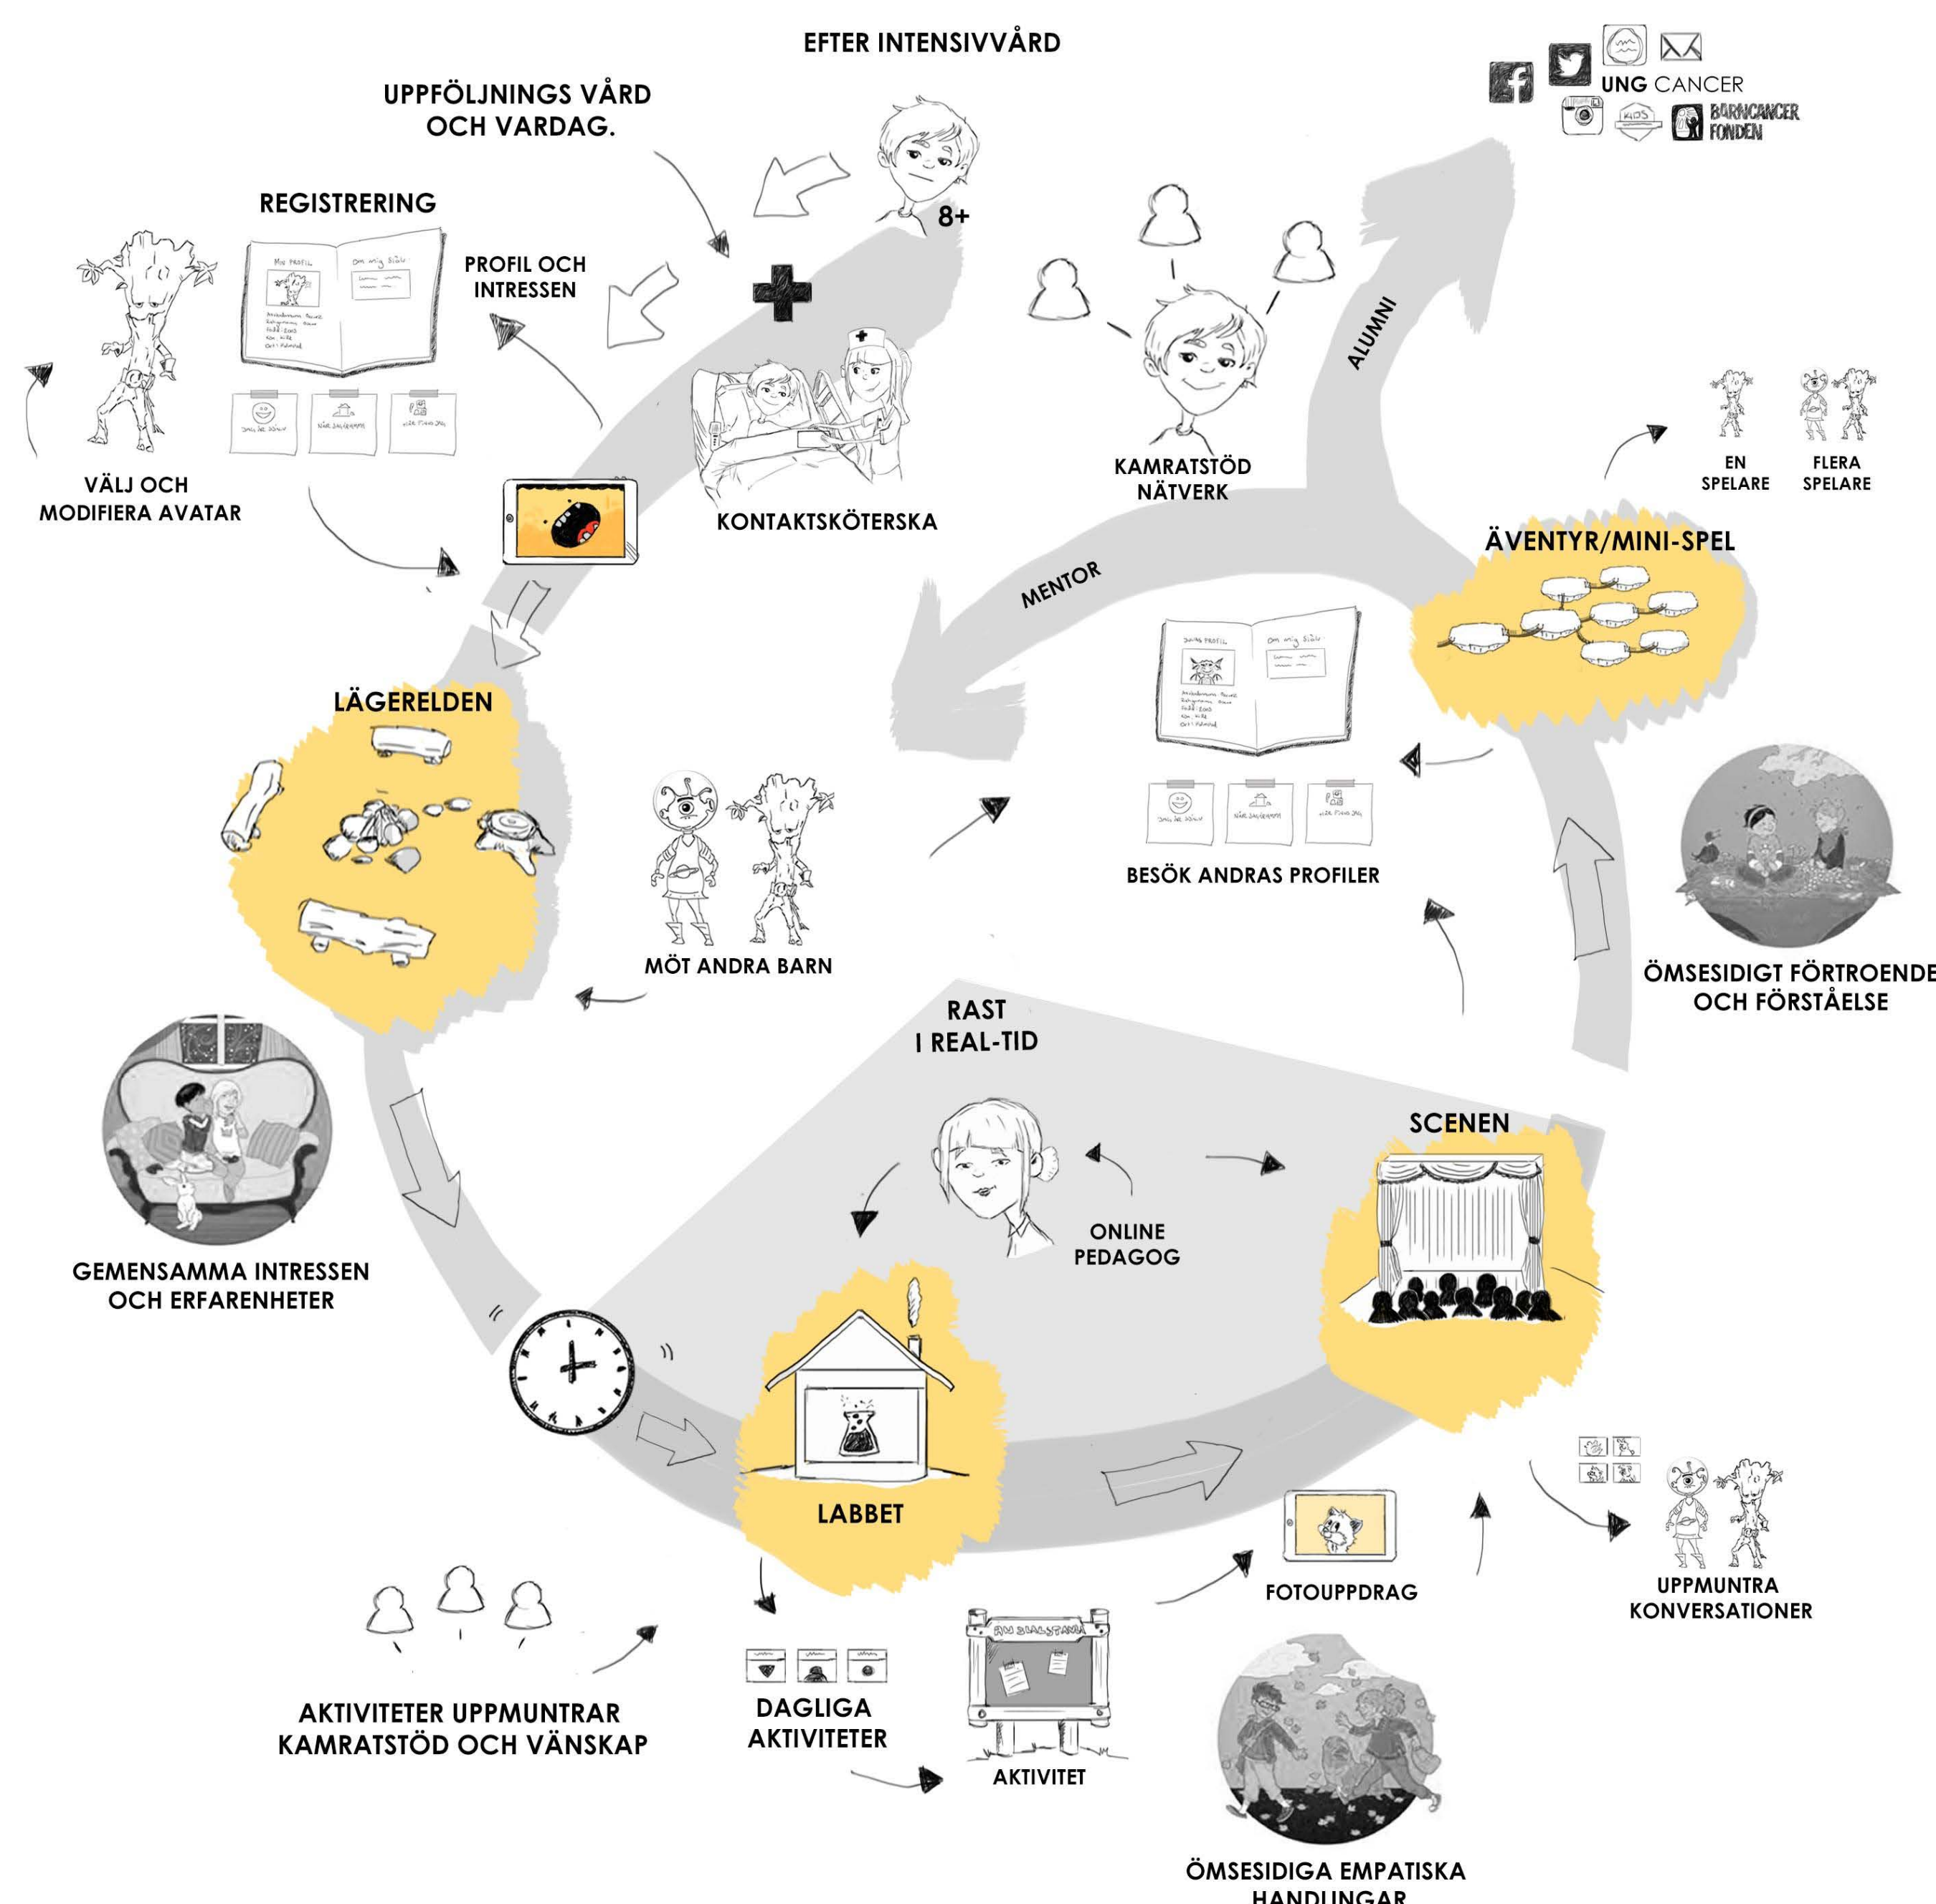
EFTER INTENSIVVÅRD

UPPFÖLJNINGS VÅRD OCH VARDAG.

UNG CANCER

KIDS

BARNCANCER FONDEN

8+

REGISTRERING

Min profil

Om mig själv

PROFIL OCH INTRESSEN

VÄLJ OCH MODIFIERA AVATAR

KONTAKTSKÖTERSKA

KAMRATSTÖD NÄTVERK

ALUMNI

EN SPELARE

FLERA SPELARE

ÄVENTYR/MINI-SPEL

MENTOR

LÄGERELDEN

Om mig själv

BESÖK ANDRAS PROFILER

MÖT ANDRA BARN

ÖMSESIDIGT FÖRTROENDE OCH FÖRSTÅELSE

RAST I REAL-TID

SCENEN

GEMENSAMMA INTRESSEN OCH ERFARENHETER

ONLINE PEDAGOG

LABBET

FOTOUPPDRAG

UPPMUNTRA KONVERSATIONER

AKTIVITETER UPPMUNTRAR KAMRATSTÖD OCH VÄNSKAP

DAGLIGA AKTIVITETER

AKTIVITET

ÖMSESIDIGA EMPATISKA HANDLINGAR